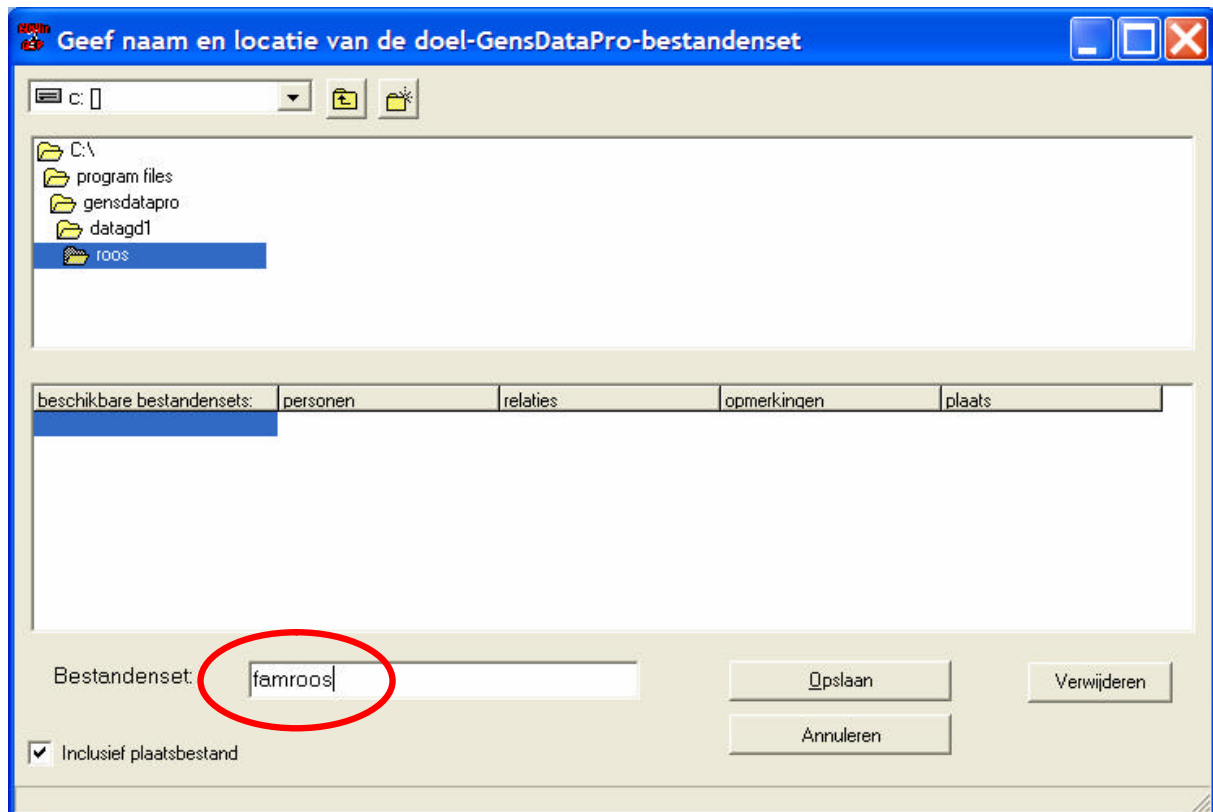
Geef naam en locatie van de doel-GensDataPro-bestandenset

c: []

C:\
program files
gensdatapro
datagd1
roos

| beschikbare bestandensets: | personen | relaties | opmerkingen | plaats |
|---|---|---|---|---|

Bestandenset: famroos

Opslaan

Verwijderen

Annuleren

Inclusief plaatsbestand